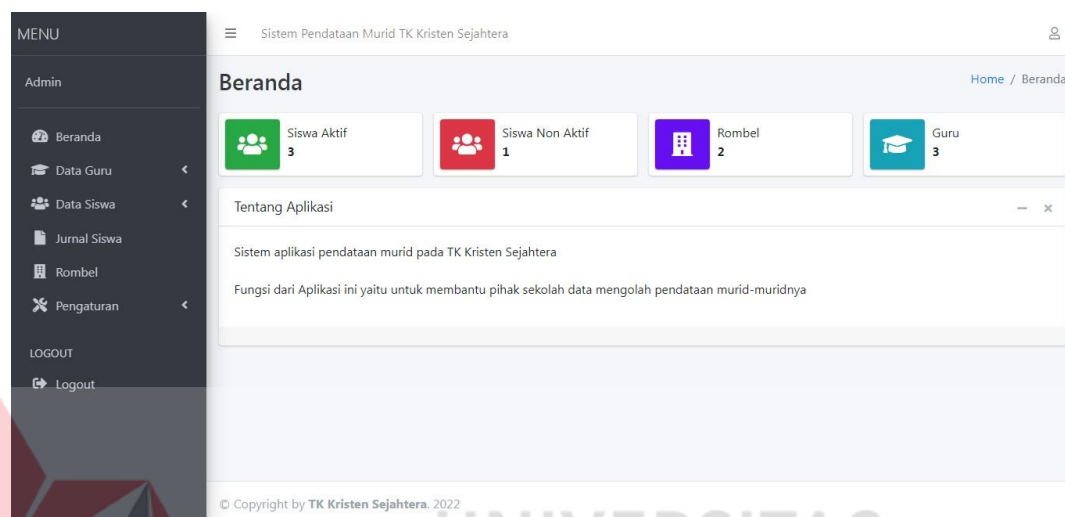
MENU

Admin

Beranda
Data Guru
Data Siswa
Jurnal Siswa
Rombel
Pengaturan

LOGOUT
Logout

Sistem Pendataan Murid TK Kristen Sejahtera

Beranda

Home / Beranda

Siswa Aktif
3

Siswa Non Aktif
1

Rombel
2

Guru
3

Tentang Aplikasi

Sistem aplikasi pendataan murid pada TK Kristen Sejahtera

Fungsi dari Aplikasi ini yaitu untuk membantu pihak sekolah data mengolah pendataan murid-muridnya

© Copyright by TK Kristen Sejahtera. 2022

UNIVERSITAS